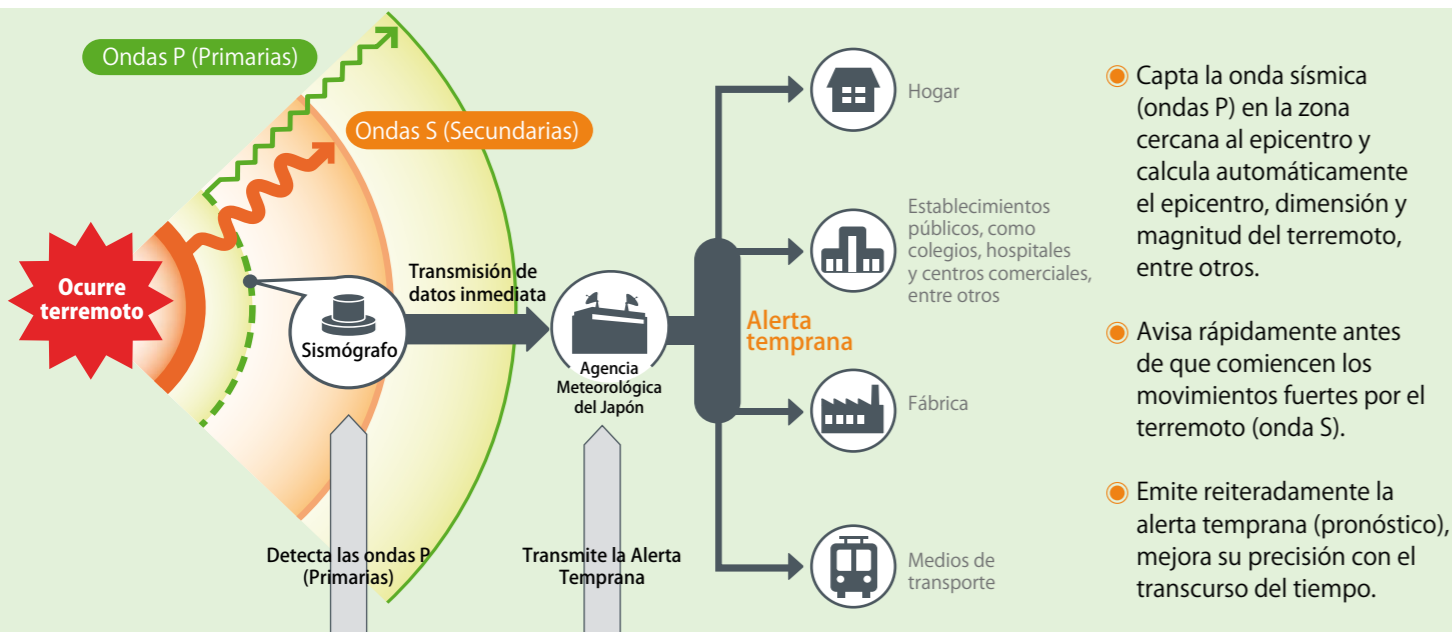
Ondas P (Primarias)

Ondas S (Secundarias)

Ocurre terremoto

Sismógrafo

Transmisión de datos inmediata

Agencia Meteorológica del Japón

Alerta temprana

Hogar

Establecimientos públicos, como colegios, hospitales y centros comerciales, entre otros

Fábrica

Medios de transporte

Detecta las ondas P (Primarias)

Transmite la Alerta Temprana

Capta la onda sísmica (ondas P) en la zona cercana al epicentro y calcula automáticamente el epicentro, dimensión y magnitud del terremoto, entre otros.

Avisa rápidamente antes de que comiencen los movimientos fuertes por el terremoto (onda S).

Emite reiteradamente la alerta temprana (pronóstico), mejora su precisión con el transcurso del tiempo.